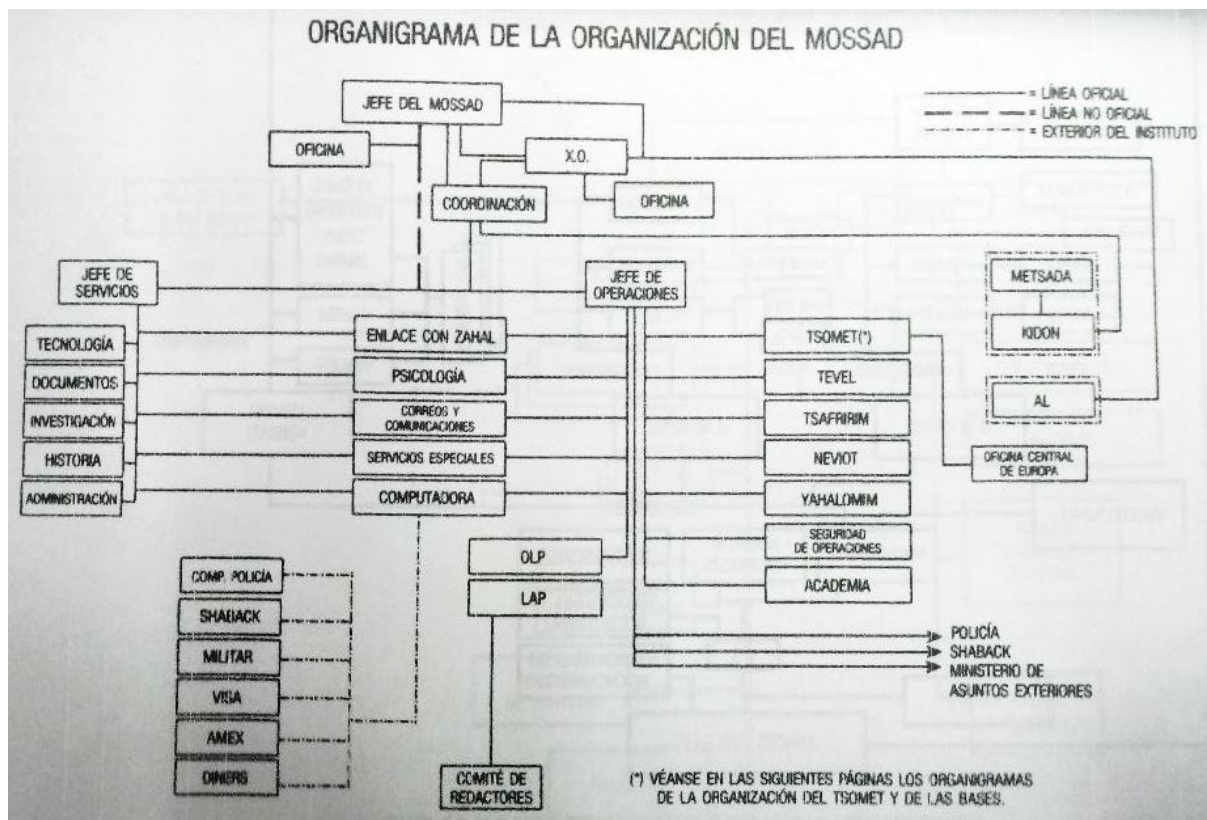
ORGANIGRAMA DE LA ORGANIZACIÓN DEL MOSSAD

= LÍNEA OFICIAL
= LÍNEA NO OFICIAL
= EXTERIOR DEL INSTITUTO

JEFE DEL MOSSAD

OFICINA

X.O.

COORDINACIÓN

OFICINA

JEFE DE SERVICIOS

JEFE DE OPERACIONES

METSADA

KIDON

AL

TECNOLOGÍA

DOCUMENTOS

INVESTIGACIÓN

HISTORIA

ADMINISTRACIÓN

ENLACE CON ZAHAL

PSICOLOGÍA

CORREOS Y COMUNICACIONES

SERVICIOS ESPECIALES

COMPUTADORA

TSOMET(*)

TEVEL

TSAFRIRIM

NEVIOT

YAHALOMIM

SEGURIDAD DE OPERACIONES

ACADEMIA

OFICINA CENTRAL DE EUROPA

OLP

LAP

COMP. POLICÍA

SHABACK

MILITAR

VISA

AMEX

DINERS

POLICÍA
SHABACK
MINISTERIO DE ASUNTOS EXTERIORES

COMITÉ DE REDACTORES

(*) VÉANSE EN LAS SIGUIENTES PÁGINAS LOS ORGANIGRAMAS DE LA ORGANIZACIÓN DEL TSOMET Y DE LAS BASES.